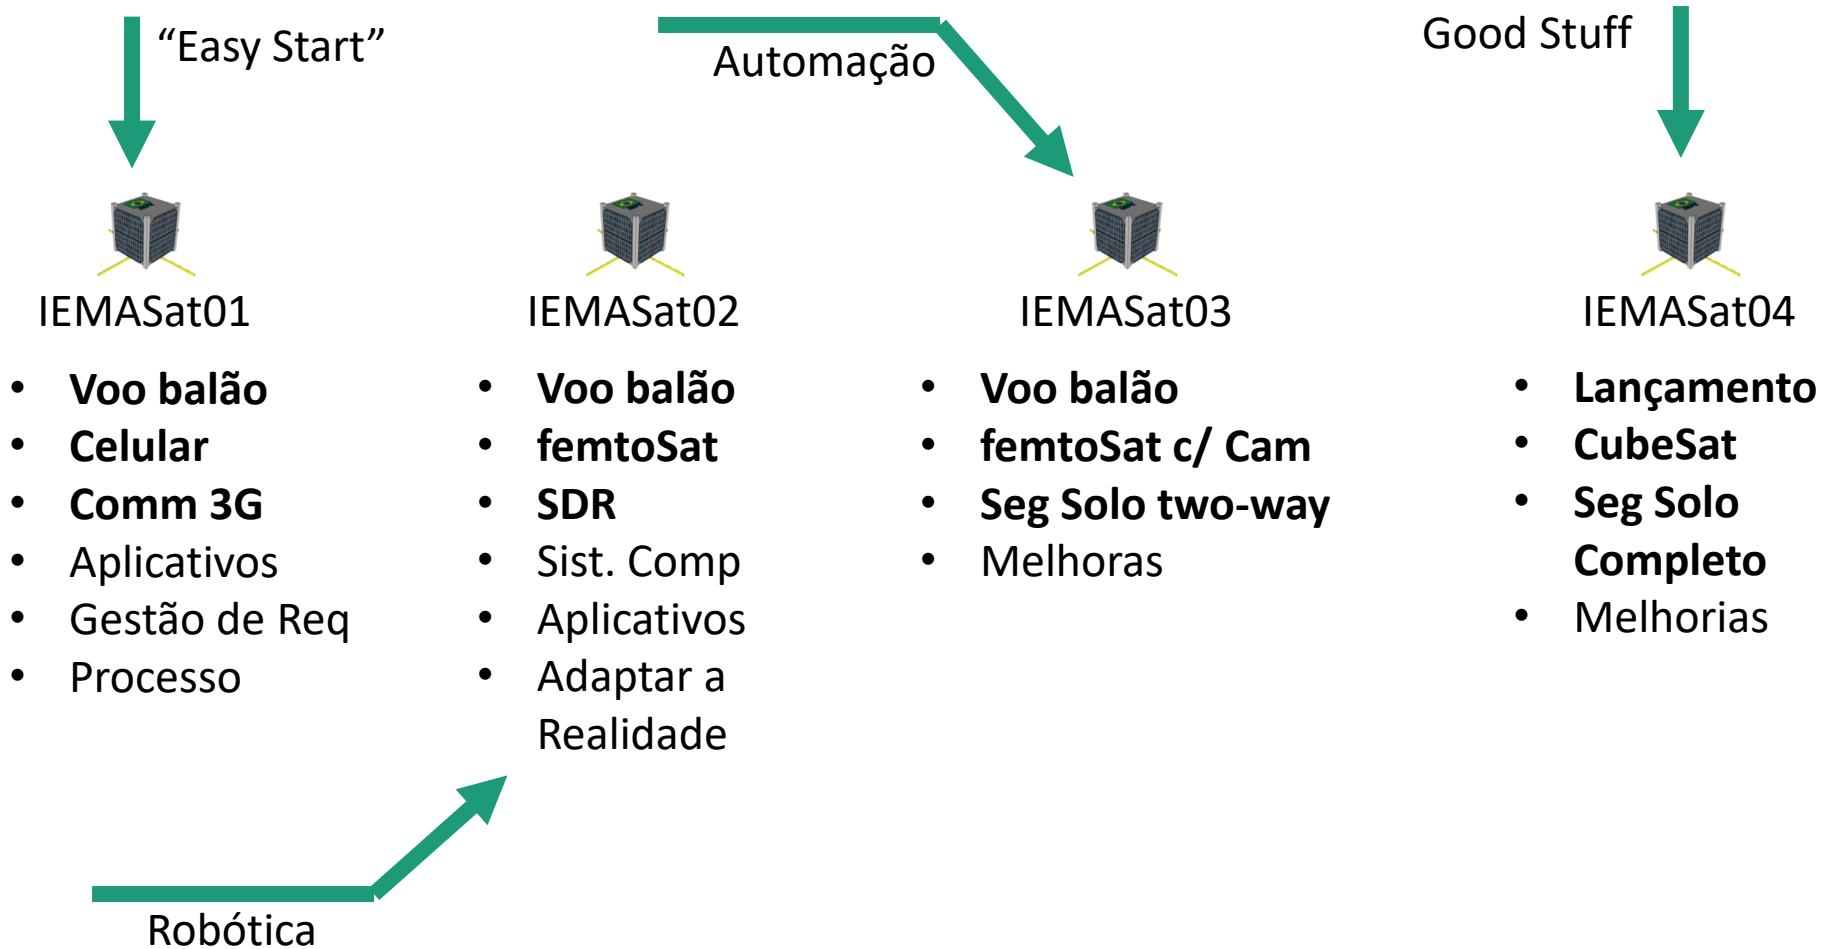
“Easy Start”

Automação

Good Stuff

IEMASat01

- **Voo balão**
- **Celular**
- **Comm 3G**
- Aplicativos
- Gestão de Req
- Processo

IEMASat02

- **Voo balão**
- **femtoSat**
- **SDR**
- Sist. Comp
- Aplicativos
- Adaptar a Realidade

IEMASat03

- **Voo balão**
- **femtoSat c/ Cam**
- **Seg Solo two-way**
- Melhoras

IEMASat04

- **Lançamento**
- **CubeSat**
- **Seg Solo Completo**
- Melhorias

Robótica